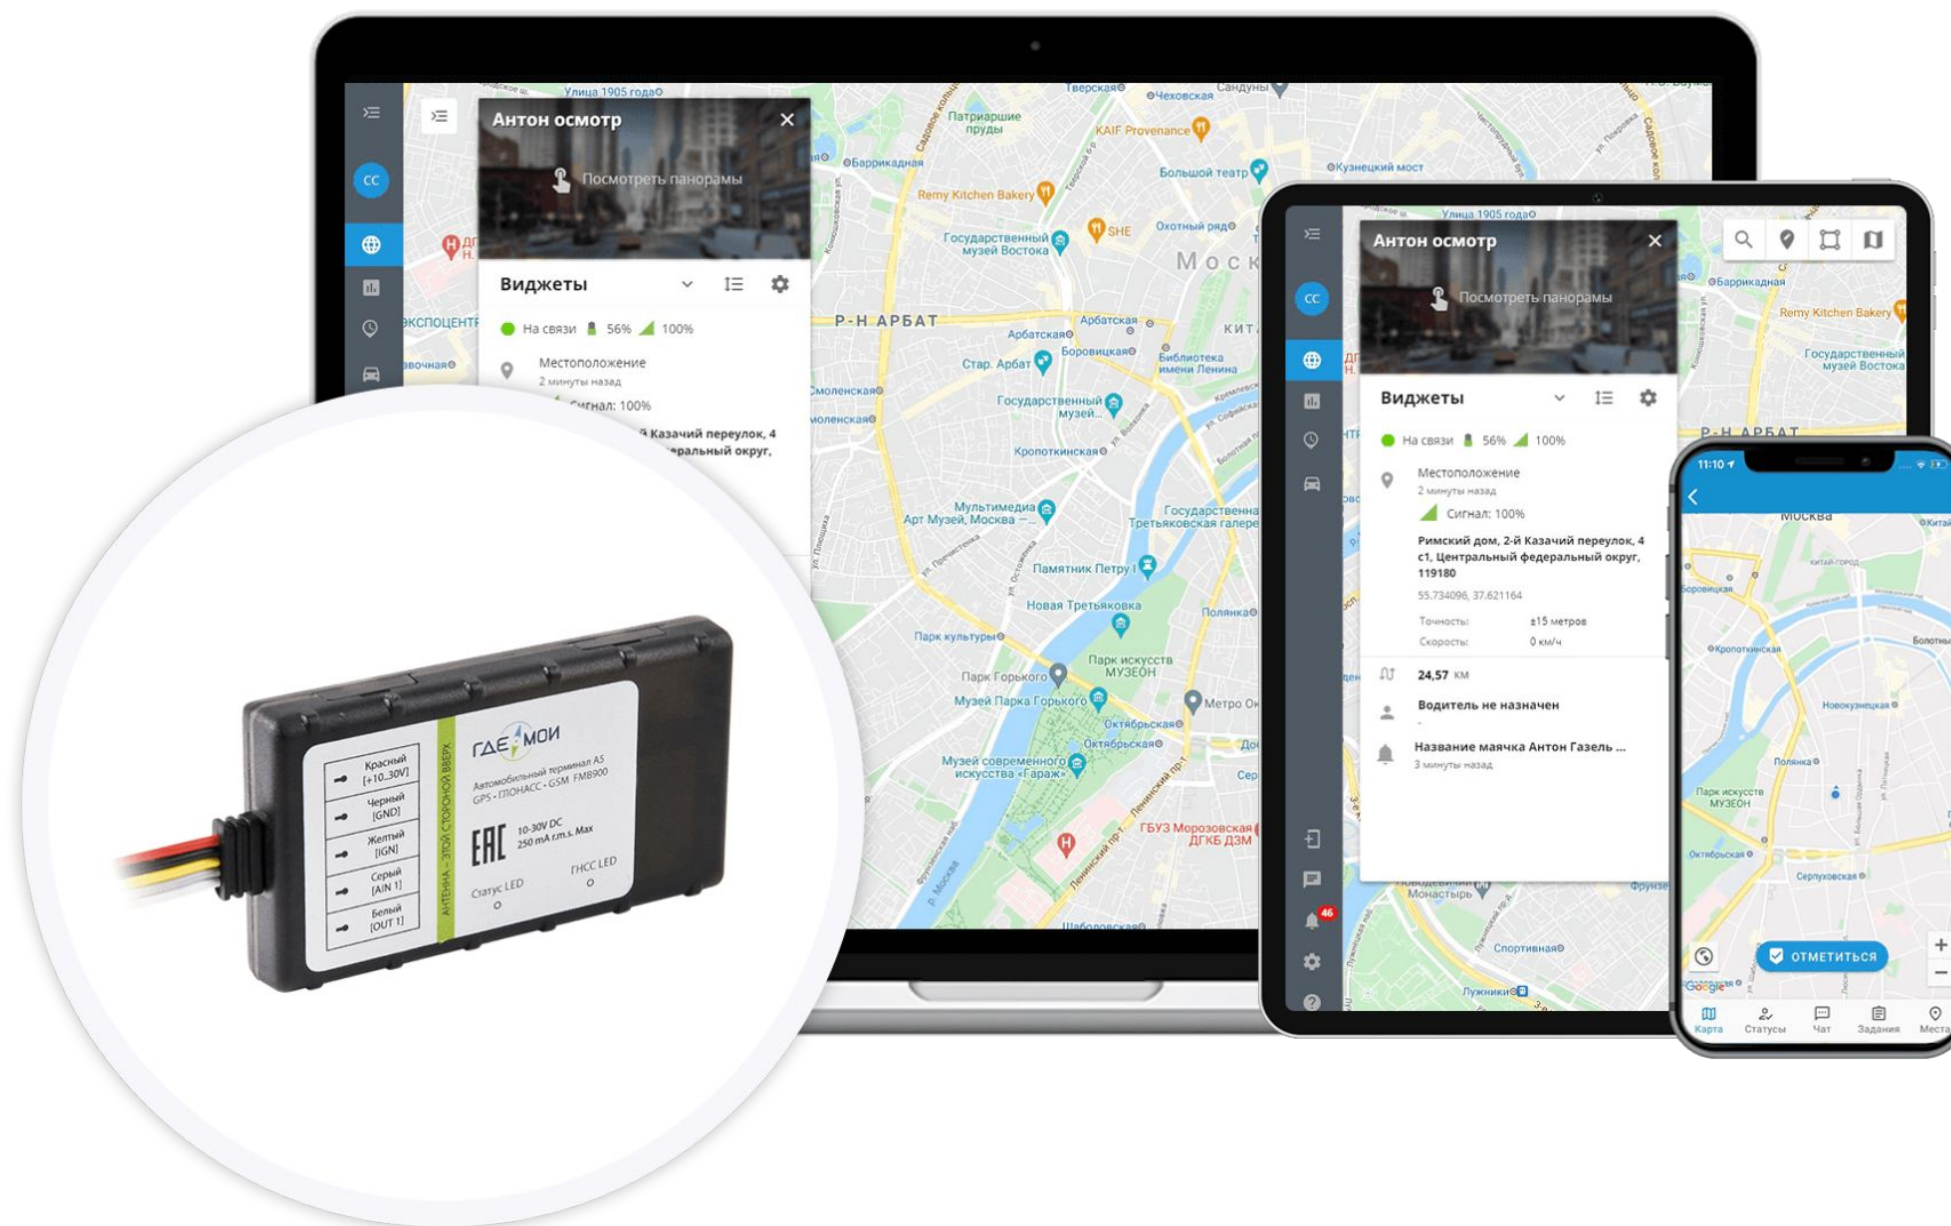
CC

Антон осмотр

Посмотреть панорамы

Виджеты

На связи 56% 100%

Местоположение
2 минуты назад

Сигнал: 100%

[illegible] Казачий переулок, 4 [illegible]ральный округ,

Улица 1905 года
Тверская
Чеховская
Сандуны
Патриаршие пруды
KAIF Provenance
Баррикадная
Большой театр
Кузнецкий мост
Remy Kitchen Bakery
SHE
Охотный ряд
Государственный музей Востока
Моск
Р-Н АРБАТ
Арбатская
Арбатская
КИТ
Стар. Арбат
Боровицкая
Библиотека имени Ленина
Смоленская
Смоленская
Государственный музей...
Кропоткинская
Мультимедиа Арт Музей, Москва
Государственная Третьяковская галерея
Памятник Петру I
Новая Третьяковка
Полянка
Парк культуры
Парк Горького
Парк искусств МУЗЕОН
Метро Ок
Музей Парка Горького
Октябрьская
Октябрьская
Музей современного искусства «Гараж»
ГБУЗ Морозовская ДГКБ ДЗМ
Шаболовская
ЭКСПОЦЕНТР

Антон осмотр

Посмотреть панорамы

Виджеты

На связи 56% 100%

Местоположение
2 минуты назад

Сигнал: 100%

Римский дом, 2-й Казачий переулок, 4 с1, Центральный федеральный округ, 119180

55.734096, 37.621164

Точность: ±15 метров
Скорость: 0 км/ч

24,57 км

Водитель не назначен
-

Название маячка Антон Газель ...
3 минуты назад

46

Р-Н АРБАТ
Улица 1905 года
Баррикадная
Remy Kitchen Bakery
Государственный музей Востока
Новодевичий Монастырь
Спортивная
Лужники
Фрунзе

11:10
Москва
Кропоткинская
Полянка
Парк искусств МУЗЕОН
Октябрьская
Серпуховская
Новокузнецкая
Болотн
ОТМЕТИТЬСЯ
Google
Карта
Статусы
Чат
Задания
Места

ГДЕ МОИ
Автомобильный терминал A5
GPS • ГЛОНАСС • GSM FMB900
10-30V DC
250 mA r.m.s. Max
ЕАС
Статус LED
ГНСС LED
АНТЕННА - ЭТОЙ СТОРОНОЙ ВВЕРХ
Красный [+10..30V]
Черный [GND]
Желтый [IGN]
Серый [AIN 1]
Белый [OUT 1]